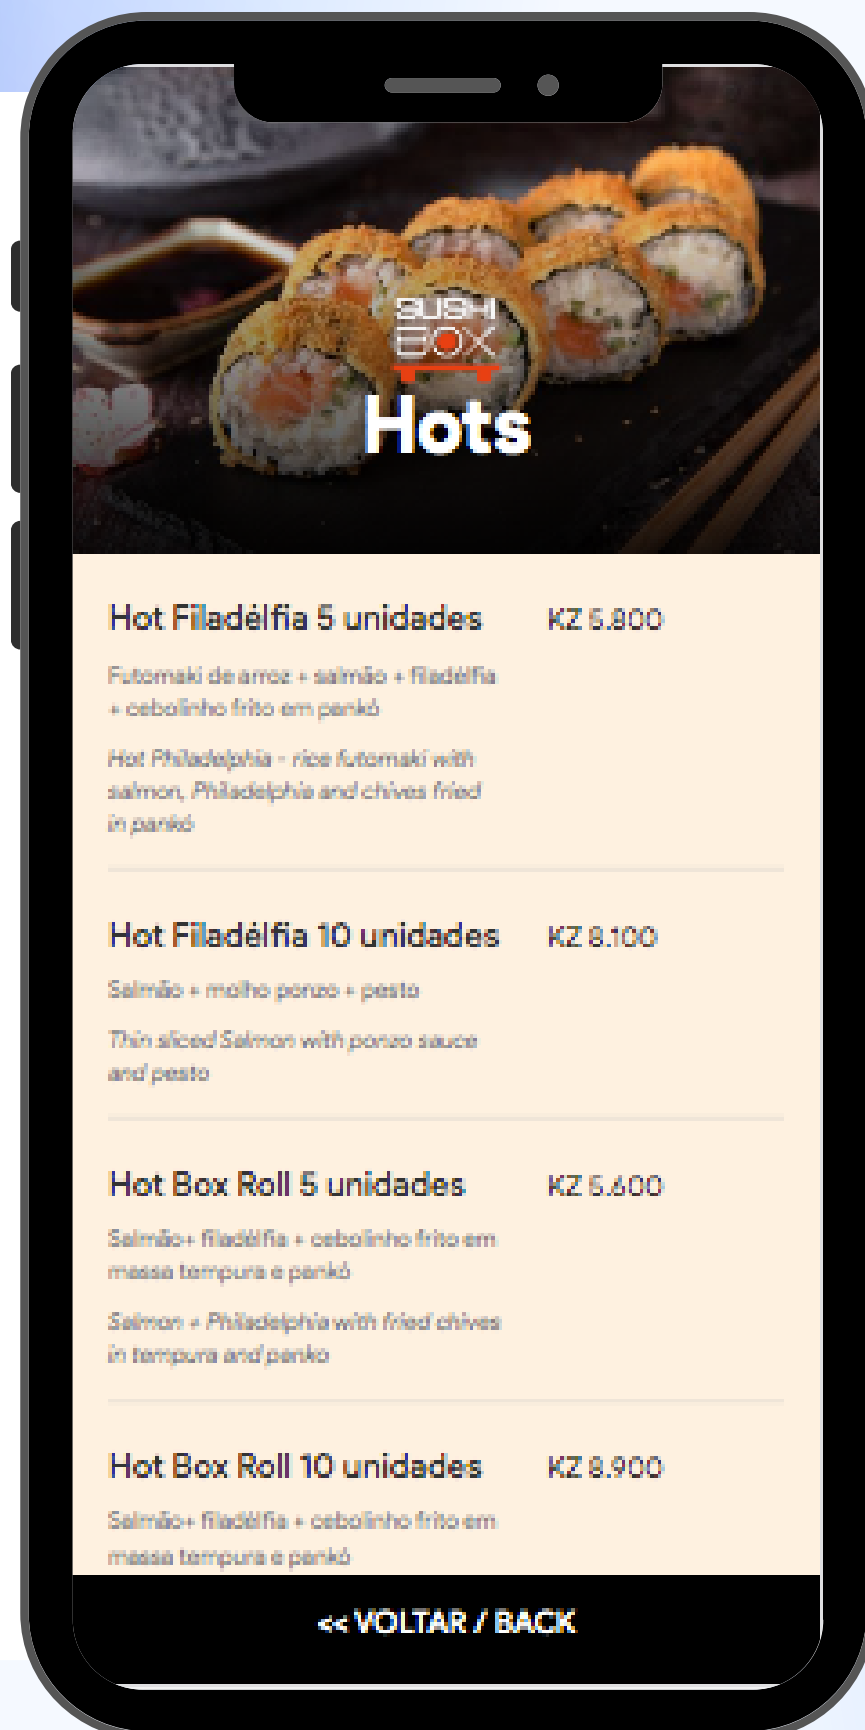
SUSHI BOX

Hots

Hot Filadélfia 5 unidades
KZ 5.800

Futomaki de arroz + salmão + filadélfia + cebolinho frito em pankó

Hot Philadelphia - rice futomaki with salmon, Philadelphia and chives fried in pankó

Hot Filadélfia 10 unidades
KZ 8.100

Salmão + molho ponzo + pesto

Thin sliced Salmon with ponzo sauce and pesto

Hot Box Roll 5 unidades
KZ 5.600

Salmão+ filadélfia + cebolinho frito em massa tempura e pankó

Salmon + Philadelphia with fried chives in tempura and panko

Hot Box Roll 10 unidades
KZ 8.900

Salmão+ filadélfia + cebolinho frito em massa tempura e pankó

<< VOLTAR / BACK